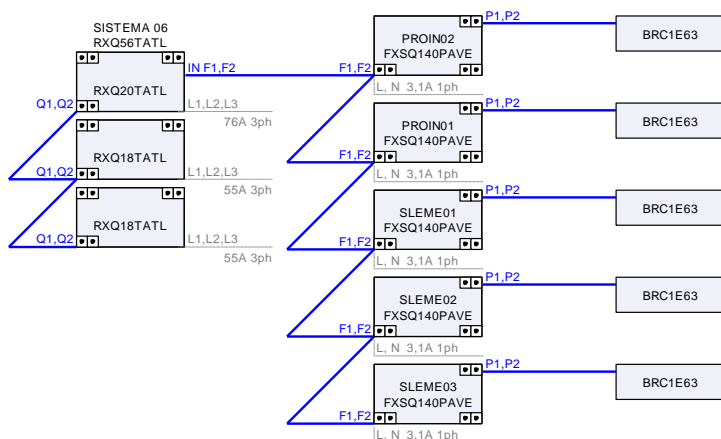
SISTEMA 06
RXQ56TATL

RXQ20TATL
Q1,Q2
IN F1,F2
L1,L2,L3
76A 3ph

RXQ18TATL
Q1,Q2
L1,L2,L3
55A 3ph

RXQ18TATL
Q1,Q2
L1,L2,L3
55A 3ph

PROIN02
FXSQ140PAVE
F1,F2
P1,P2
L, N 3,1A 1ph
BRC1E63

PROIN01
FXSQ140PAVE
F1,F2
P1,P2
L, N 3,1A 1ph
BRC1E63

SLEME01
FXSQ140PAVE
F1,F2
P1,P2
L, N 3,1A 1ph
BRC1E63

SLEME02
FXSQ140PAVE
F1,F2
P1,P2
L, N 3,1A 1ph
BRC1E63

SLEME03
FXSQ140PAVE
F1,F2
P1,P2
L, N 3,1A 1ph
BRC1E63